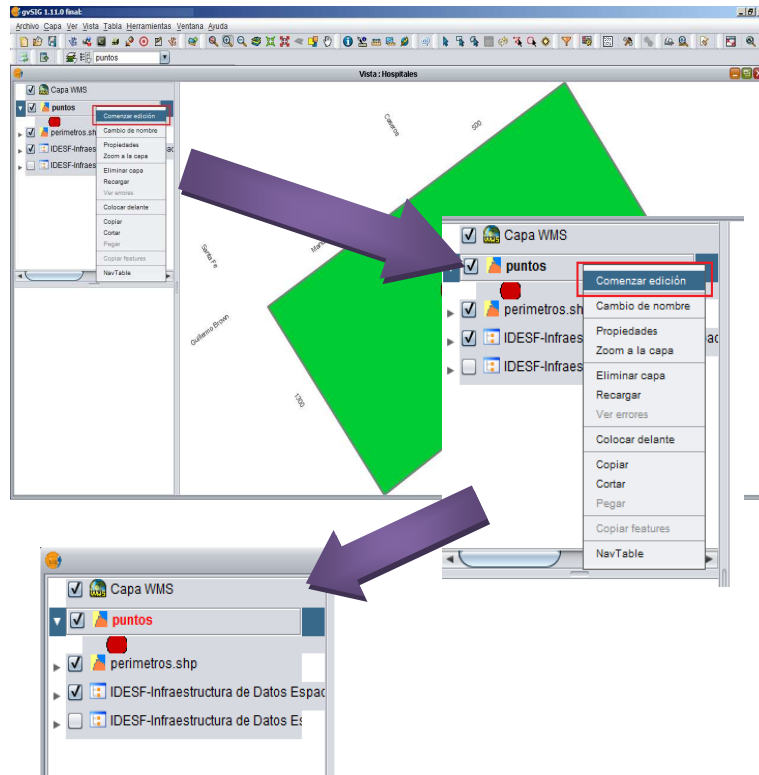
gvSIG 1.11.0 final:
Archivo Capa Ver Vista Tabla Herramientas Ventana Ayuda
puntos
Vista : Hospitales
Capa WMS
puntos
Comenzar edición
Cambio de nombre
perimetros.shp
IDESF-Infraes
IDESF-Infraes
Propiedades
Zoom a la capa
Eliminar capa
Recargar
Ver errores
Colocar delante
Copiar
Cortar
Pegar
Copiar features
NavTable
Caseros
500
Santa Fe
Guillermo Brown
1300

Capa WMS
puntos
Comenzar edición
Cambio de nombre
perimetros.sh
IDESF-Infraes
IDESF-Infraes
Propiedades
Zoom a la capa
Eliminar capa
Recargar
Ver errores
Colocar delante
Copiar
Cortar
Pegar
Copiar features
NavTable

Capa WMS
puntos
perimetros.shp
IDESF-Infraestructura de Datos Espac
IDESF-Infraestructura de Datos Es